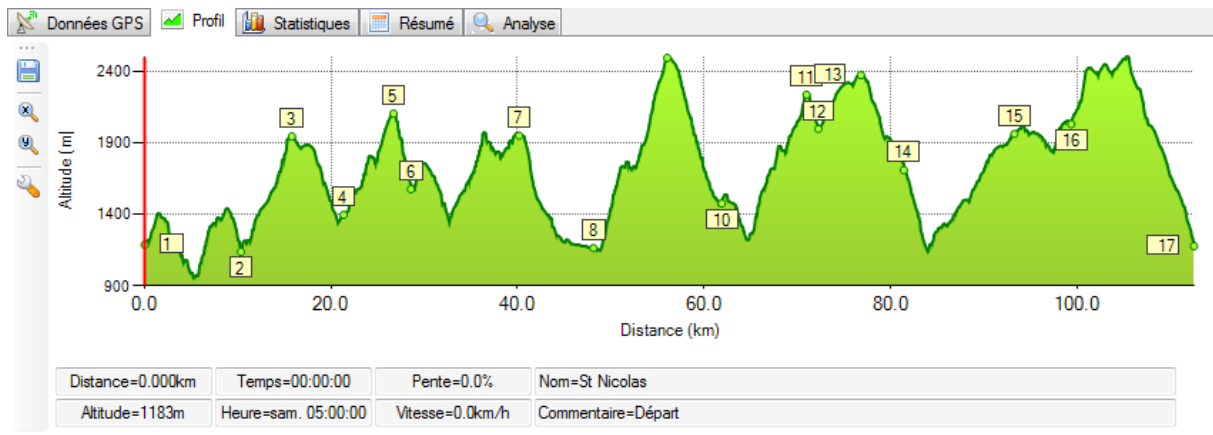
Données GPS | Profil | Statistiques | Résumé | Analyse

Altitude (m)

2400
1900
1400
900

1 2 3 4 5 6 7 8 10 11 12 13 14 15 16 17

0.0 20.0 40.0 60.0 80.0 100.0

Distance (km)

| Distance=0.000km | Temps=00:00:00 | Pente=0.0% | Nom=St Nicolas |
|---|---|---|---|
| Altitude=1183m | Heure=sam. 05:00:00 | Vitesse=0.0km/h | Commentaire=Départ |